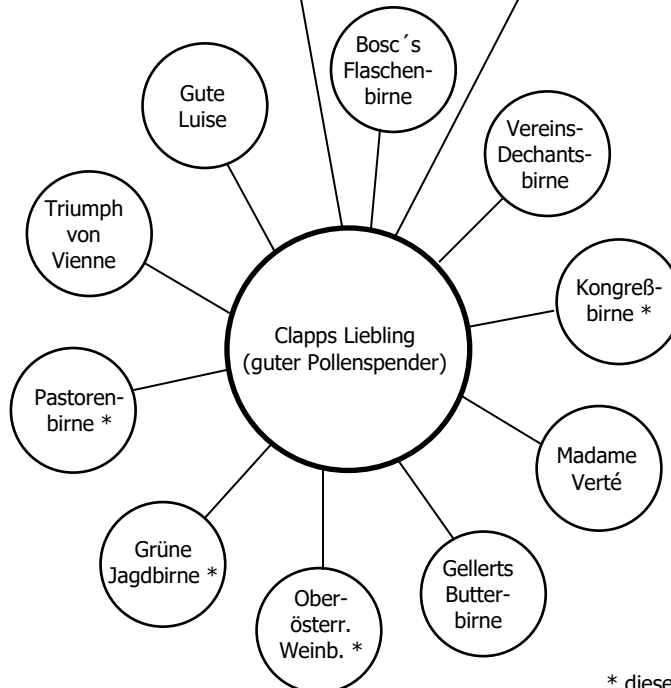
Clapps Liebling (guter Pollenspender)

Bosc´s Flaschenbirne

Vereins-Dechantsbirne

Kongreßbirne *

Madame Verté

Gellerts Butterbirne

Oberösterr. Weinb. *

Grüne Jagdbirne *

Pastorenbirne *

Triumph von Vienne

Gute Luise

* diese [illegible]